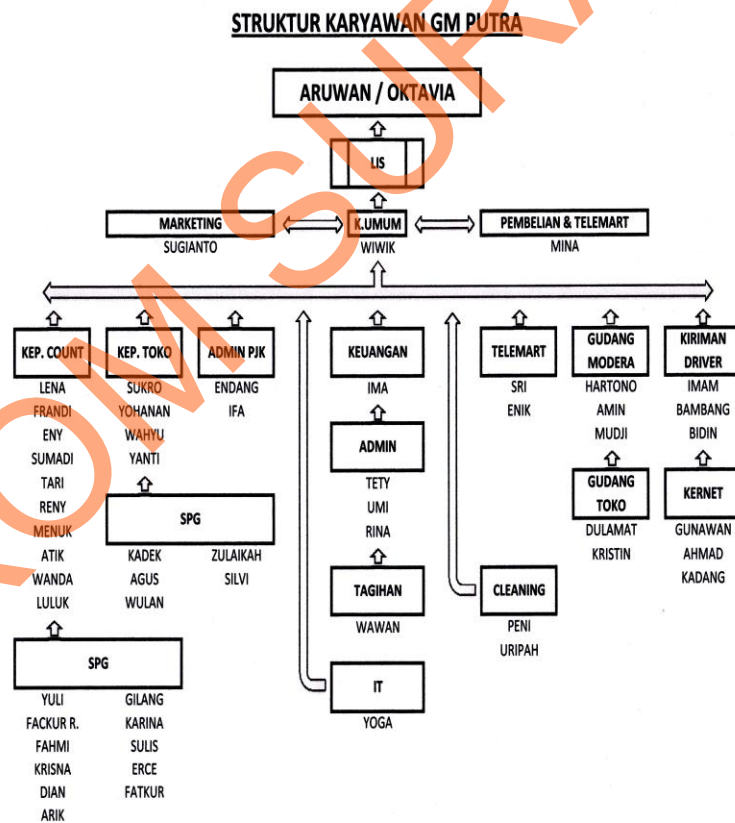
STRUKTUR KARYAWAN GM PUTRA

ARUWAN / OKTAVIA

LIS

MARKETING
SUGIANTO

K.UMUM
WIWIK

PEMBELIAN & TELEMART
MINA

KEP. COUNT
LENA
FRANDI
ENY
SUMADI
TARI
RENY
MENUK
ATIK
WANDA
LULUK

SPG
YULI
FACKUR R.
FAHMI
KRISNA
DIAN
ARIK
GILANG
KARINA
SULIS
ERCE
FATKUR

KEP. TOKO
SUKRO
YOHANAN
WAHYU
YANTI

SPG
KADEK
AGUS
WULAN
ZULAIKAH
SILVI

ADMIN PJK
ENDANG
IFA

KEUANGAN
IMA

ADMIN
TETY
UMI
RINA

TAGIHAN
WAWAN

IT
YOGA

TELEMART
SRI
ENIK

CLEANING
PENI
URIPAH

GUDANG MODERA
HARTONO
AMIN
MUDJI

GUDANG TOKO
DULAMAT
KRISTIN

KIRIMAN DRIVER
IMAM
BAMBANG
BIDIN

KERNET
GUNAWAN
AHMAD
KADANG